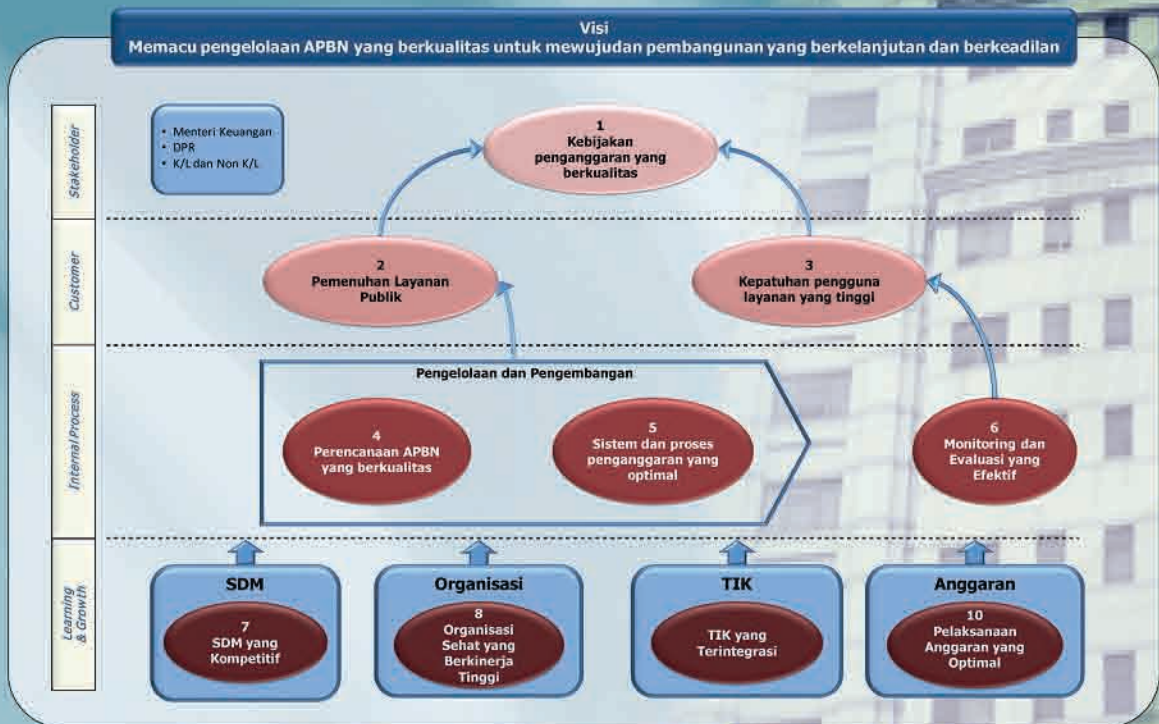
Visi
Memacu pengelolaan APBN yang berkualitas untuk mewujudan pembangunan yang berkelanjutan dan berkeadilan

Stakeholder

• Menteri Keuangan
• DPR
• K/L dan Non K/L

1
Kebijakan penganggaran yang berkualitas

Customer

2
Pemenuhan Layanan Publik

3
Kepatuhan pengguna layanan yang tinggi

Internal Process

Pengelolaan dan Pengembangan

4
Perencanaan APBN yang berkualitas

5
Sistem dan proses penganggaran yang optimal

6
Monitoring dan Evaluasi yang Efektif

Learning & Growth

SDM
7
SDM yang Kompetitif

Organisasi
8
Organisasi Sehat yang Berkinerja Tinggi

TIK
TIK yang Terintegrasi

Anggaran
10
Pelaksanaan Anggaran yang Optimal